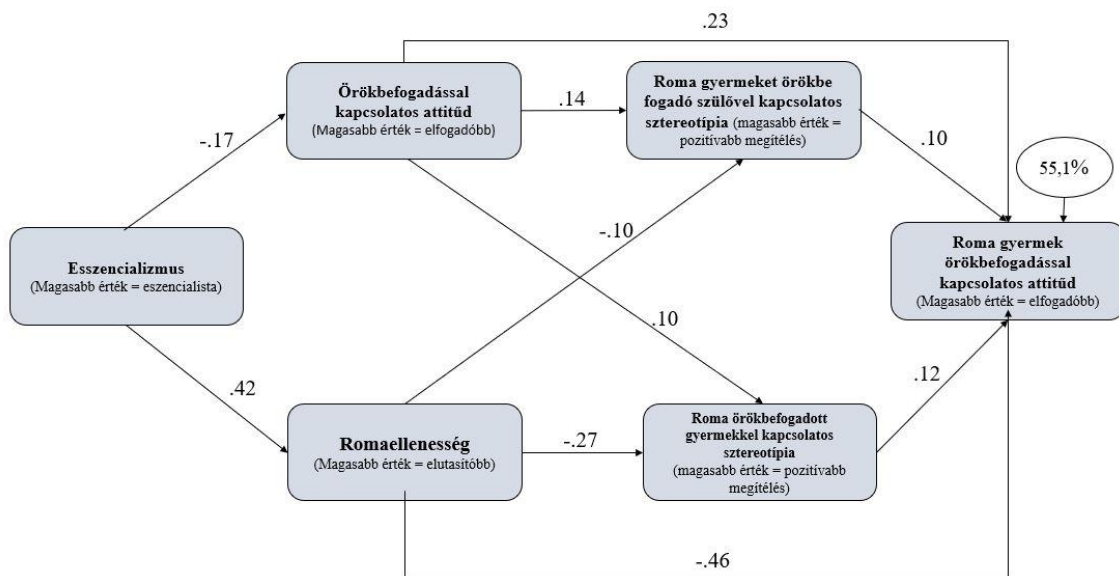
.23

Örökbefogadással kapcsolatos attitűd
(Magasabb érték = elfogadóbb)

.14

Roma gyermeket örökbe fogadó szülővel kapcsolatos sztereotípia (magasabb érték = pozitívabb megítélés)

-.17

.10

55,1%

Esszencializmus
(Magasabb érték = eszencialista)

-.10

Roma gyermek örökbefogadással kapcsolatos attitűd
(Magasabb érték = elfogadóbb)

.10

.42

.12

Romaellenesség
(Magasabb érték = elutasítóbb)

-.27

Roma örökbefogadott gyermekkel kapcsolatos sztereotípia
(magasabb érték = pozitívabb megítélés)

-.46